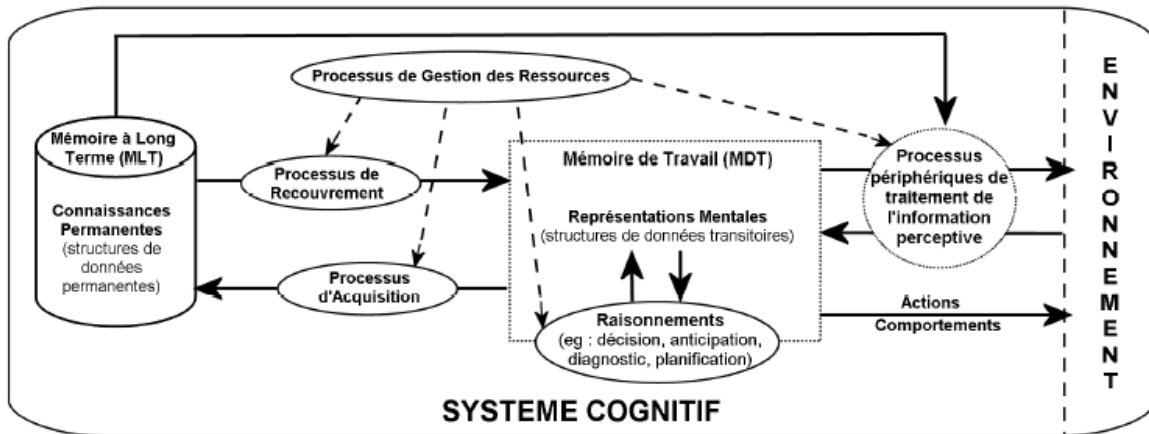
Processus de Gestion des Ressources

Mémoire à Long Terme (MLT)

Connaissances Permanentes (structures de données permanentes)

Processus de Recouvrement

Processus d'Acquisition

Mémoire de Travail (MDT)

Représentations Mentales (structures de données transitoires)

Raisonnements (eg : décision, anticipation, diagnostic, planification)

Processus périphériques de traitement de l'information perceptive

Actions Comportements

ENVIRONNEMENT

SYSTEME COGNITIF